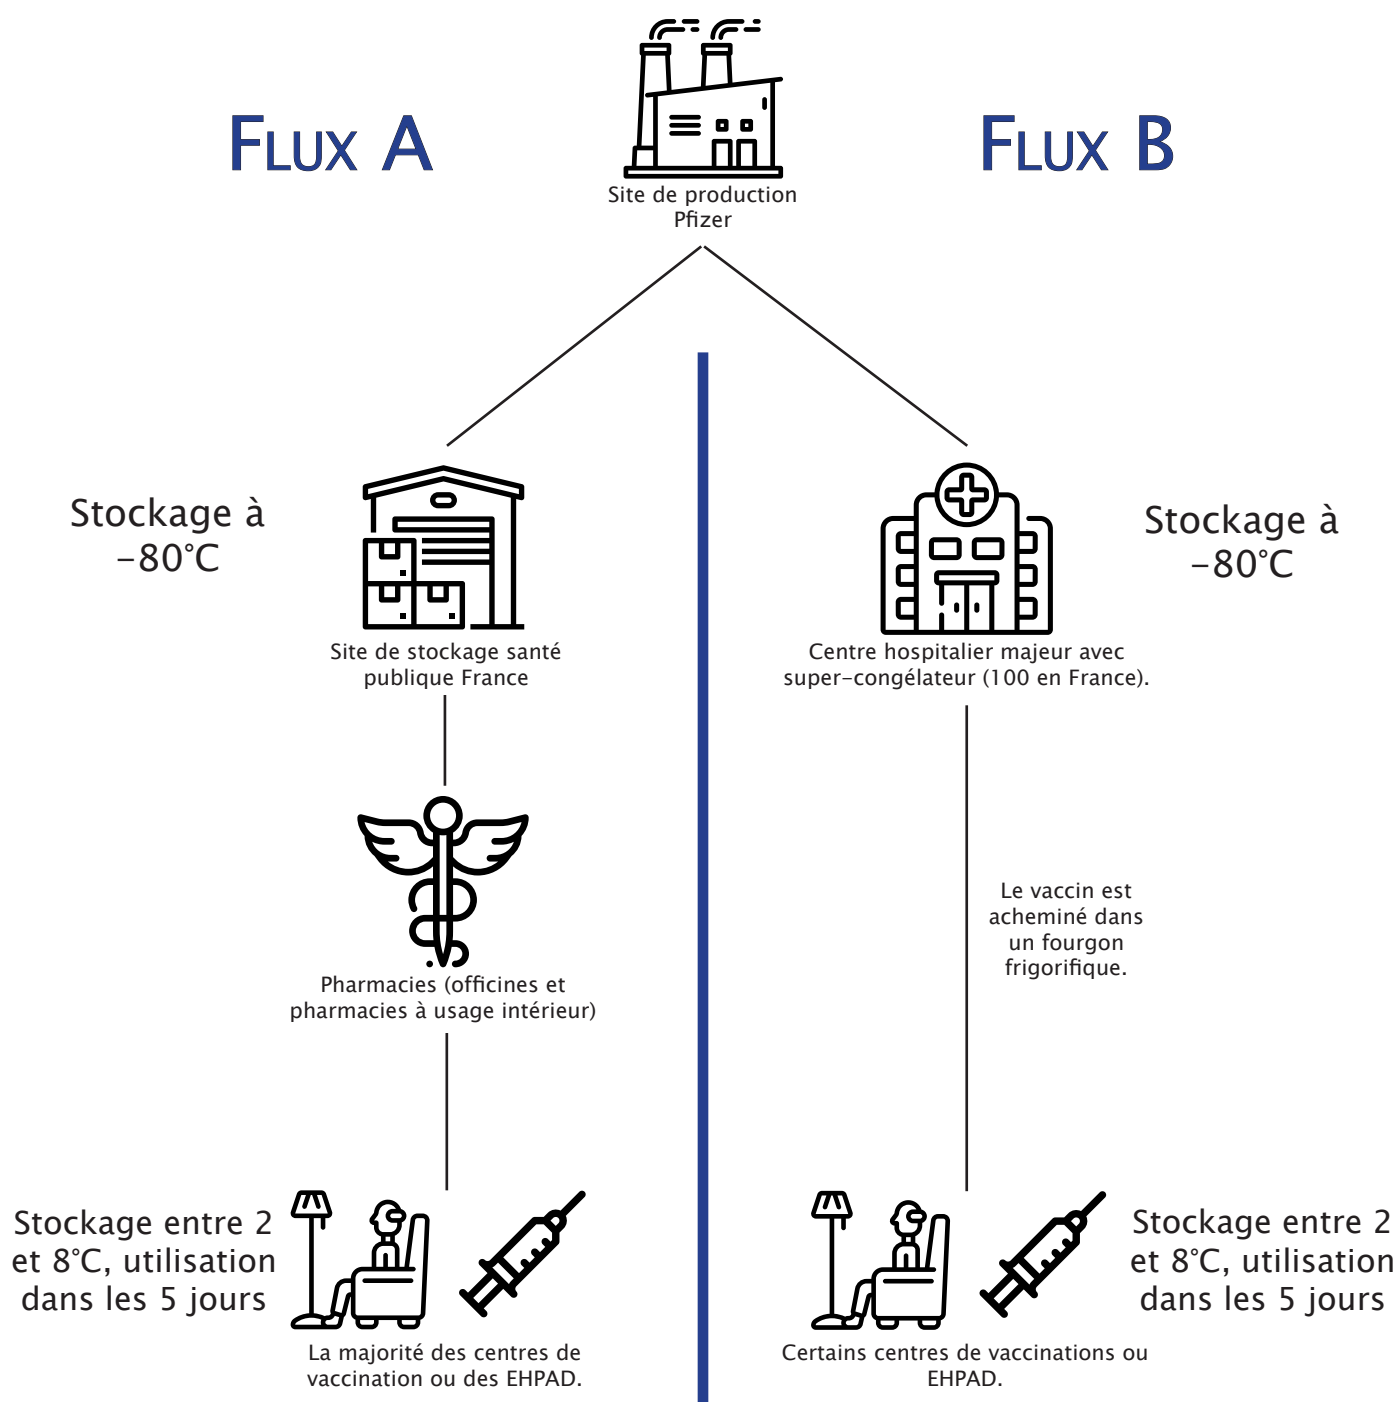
Flux A

Site de production Pfizer

Flux B

Stockage à −80°C

Site de stockage santé publique France

Stockage à −80°C

Centre hospitalier majeur avec super-congélateur (100 en France).

Pharmacies (officines et pharmacies à usage intérieur)

Le vaccin est acheminé dans un fourgon frigorifique.

Stockage entre 2 et 8°C, utilisation dans les 5 jours

La majorité des centres de vaccination ou des EHPAD.

Certains centres de vaccinations ou EHPAD.

Stockage entre 2 et 8°C, utilisation dans les 5 jours